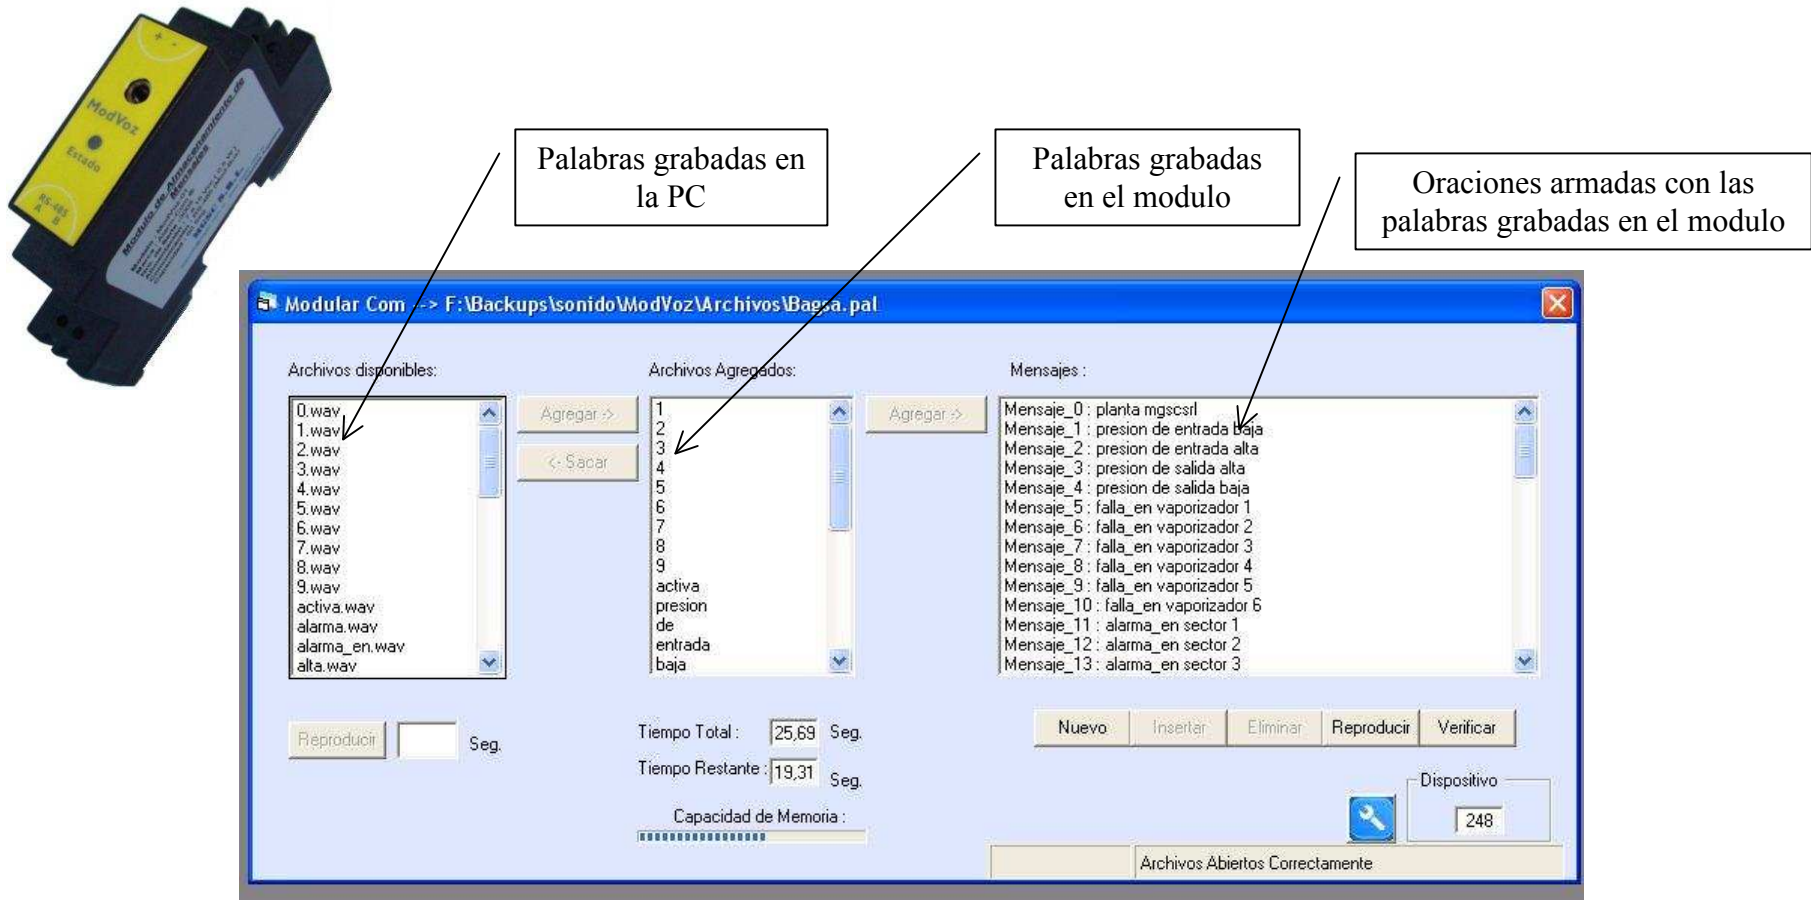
ModVoz
Estado
RS-485
Modulo de Almacenamiento de Mensajes

Palabras grabadas en la PC

Palabras grabadas en el modulo

Oraciones armadas con las palabras grabadas en el modulo

Modular Com --> F:\Backups\sonido\ModVoz\Archivos\Bagsa.pal

Archivos disponibles:
0.wav
1.wav
2.wav
3.wav
4.wav
5.wav
6.wav
7.wav
8.wav
9.wav
activa.wav
alarma.wav
alarma_en.wav
alta.wav

Agregar ->
<- Sacar

Archivos Agregados:
1
2
3
4
5
6
7
8
9
activa
presion
de
entrada
baja

Agregar ->

Mensajes :
Mensaje_0 : planta mgscsrl
Mensaje_1 : presion de entrada baja
Mensaje_2 : presion de entrada alta
Mensaje_3 : presion de salida alta
Mensaje_4 : presion de salida baja
Mensaje_5 : falla_en vaporizador 1
Mensaje_6 : falla_en vaporizador 2
Mensaje_7 : falla_en vaporizador 3
Mensaje_8 : falla_en vaporizador 4
Mensaje_9 : falla_en vaporizador 5
Mensaje_10 : falla_en vaporizador 6
Mensaje_11 : alarma_en sector 1
Mensaje_12 : alarma_en sector 2
Mensaje_13 : alarma_en sector 3

Reproducir Seg.

Tiempo Total : 25,69 Seg.
Tiempo Restante : 19,31 Seg.
Capacidad de Memoria :

Nuevo Insertar Eliminar Reproducir Verificar

Dispositivo
248

Archivos Abiertos Correctamente